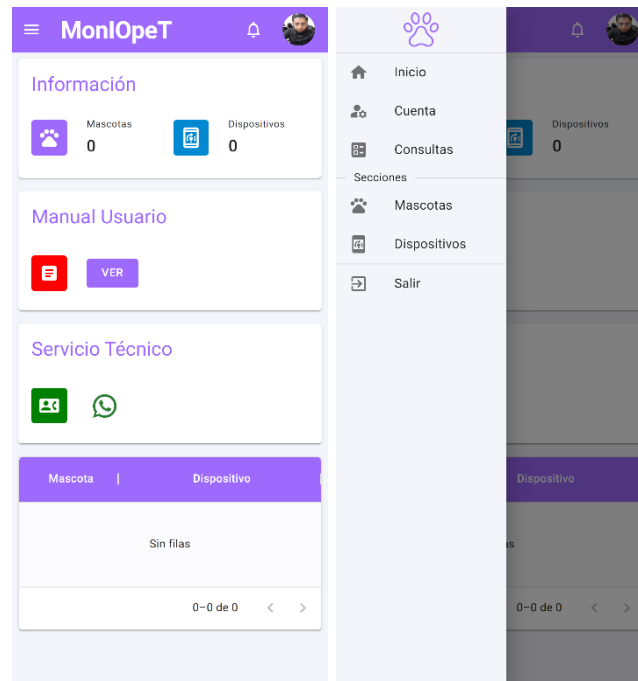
MonIOpeT

Información

Mascotas
0

Dispositivos
0

Manual Usuario

VER

Servicio Técnico

| Mascota | Dispositivo |
|---|---|

Sin filas

0–0 de 0

Inicio
Cuenta
Consultas
Secciones
Mascotas
Dispositivos
Salir

Dispositivos
0

Dispositivo

as

0–0 de 0